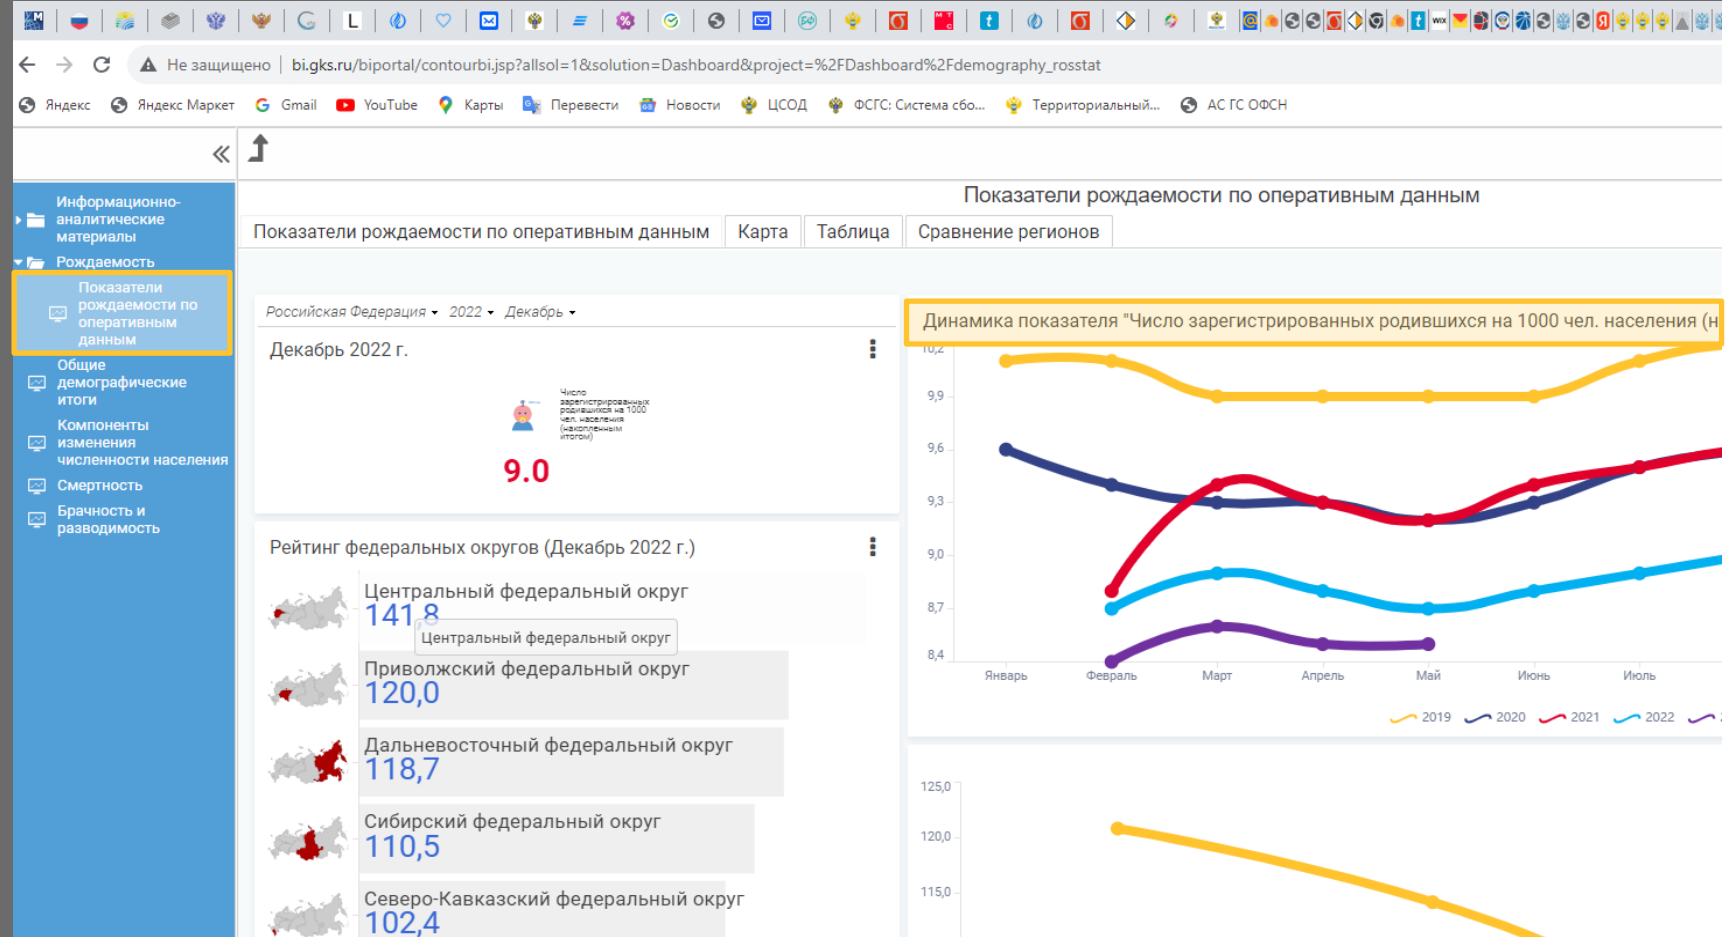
Не защищено | bi.gks.ru/biportal/contourbi.jsp?allsol=1&solution=Dashboard&project=%2FDashboard%2Fdemography_rosstat

Яндекс Яндекс Маркет Gmail YouTube Карты Перевести Новости ЦСОД ФСГС: Система сбо... Территориальный... АС ГС ОФСН

«

Информационно-аналитические материалы
Рождаемость
Показатели рождаемости по оперативным данным
Общие демографические итоги
Компоненты изменения численности населения
Смертность
Брачность и разводимость

Показатели рождаемости по оперативным данным

Показатели рождаемости по оперативным данным | Карта | Таблица | Сравнение регионов

Российская Федерация 2022 Декабрь

Декабрь 2022 г.

Число зарегистрированных родившихся на 1000 чел. населения (накопленным итогом)

9.0

Рейтинг федеральных округов (Декабрь 2022 г.)

Центральный федеральный округ
141,8
Центральный федеральный округ

Приволжский федеральный округ
120,0

Дальневосточный федеральный округ
118,7

Сибирский федеральный округ
110,5

Северо-Кавказский федеральный округ
102,4

Динамика показателя "Число зарегистрированных родившихся на 1000 чел. населения (н

10,2
9,9
9,6
9,3
9,0
8,7
8,4

Январь Февраль Март Апрель Май Июнь Июль

2019 2020 2021 2022

125,0
120,0
115,0